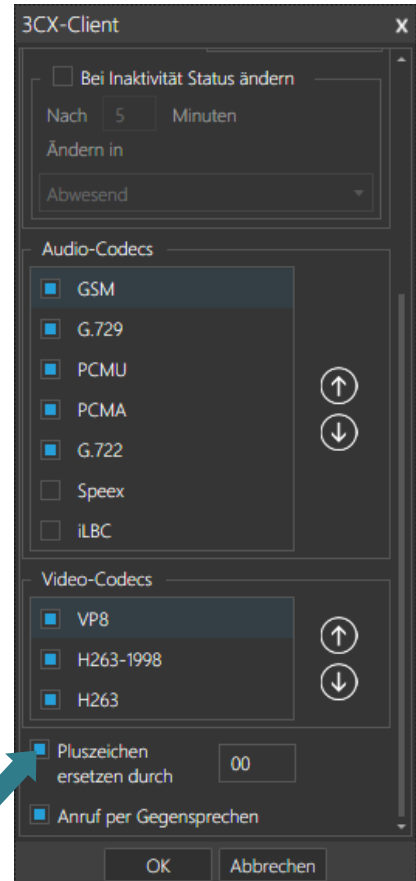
3CX-Client

Bei Inaktivität Status ändern

Nach 5 Minuten

Ändern in

Abwesend

Audio-Codecs

GSM

G.729

PCMU

PCMA

G.722

Speex

iLBC

Video-Codecs

VP8

H263-1998

H263

Pluszeichen ersetzen durch

00

Anruf per Gegensprechen

OK

Abbrechen